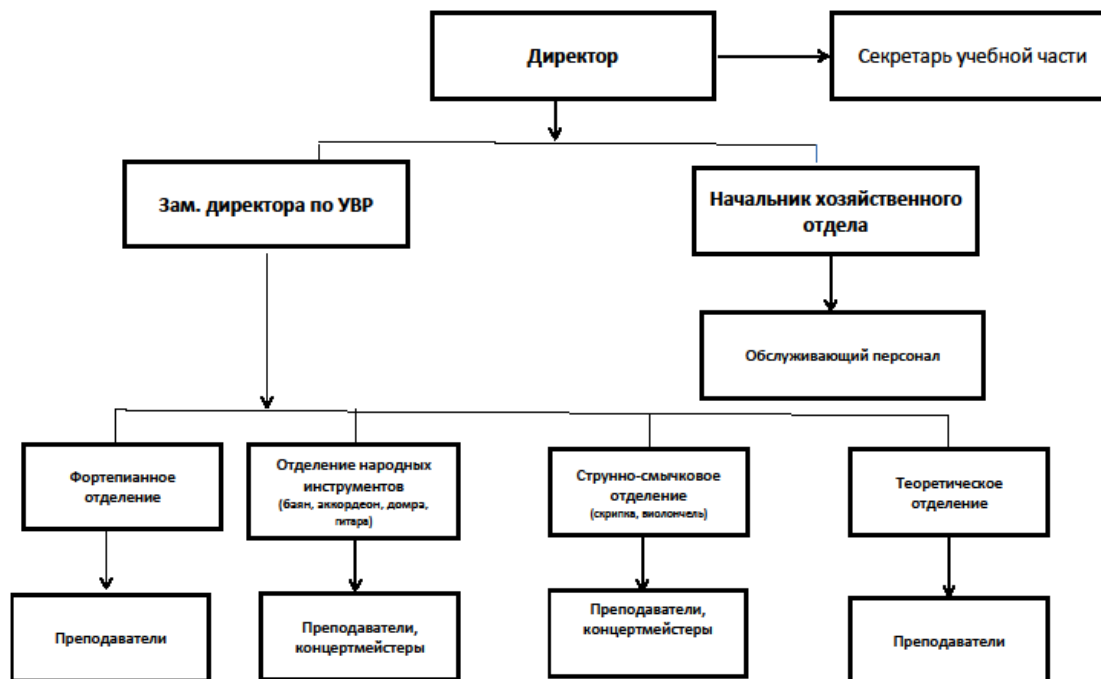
Директор

Секретарь учебной части

Зам. директора по УВР

Начальник хозяйственного отдела

Обслуживающий персонал

Фортепианное отделение

Отделение народных инструментов (баян, аккордеон, домра, гитара)

Струнно-смычковое отделение (скрипка, виолончель)

Теоретическое отделение

Преподаватели

Преподаватели, концертмейстеры

Преподаватели, концертмейстеры

Преподаватели